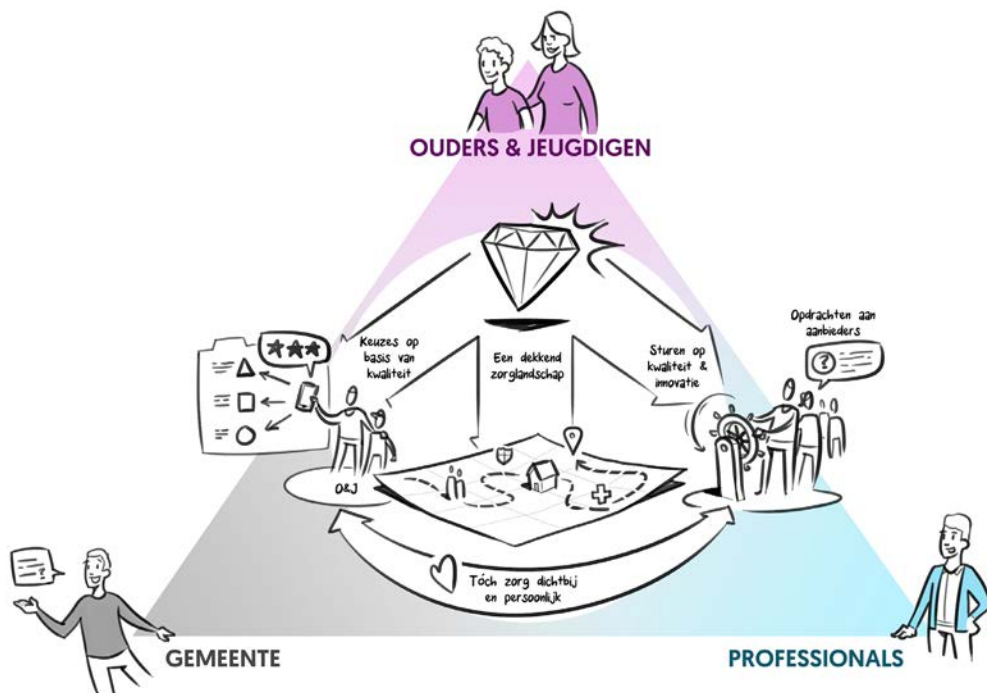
OUDERS & JEUGDIGEN

Opdrachten aan aanbieders

Keuzes op basis van kwaliteit

Een dekkend zorglandschap

Sturen op kwaliteit & innovatie

O&J

Tóch zorg dichtbij en persoonlijk

GEMEENTE

PROFESSIONALS